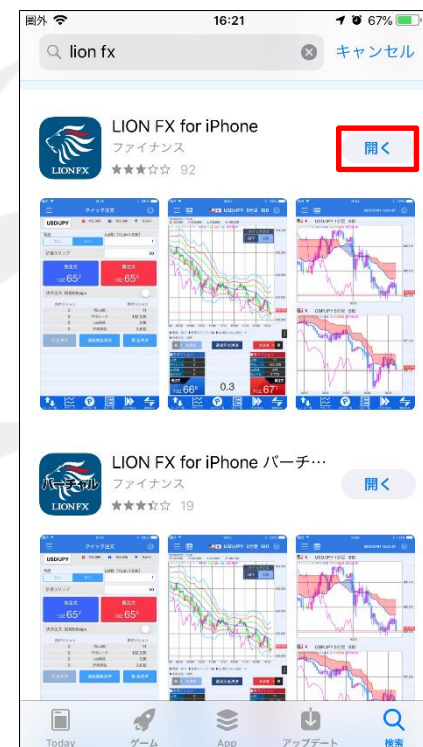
圏外
16:21
67%

lion fx
キャンセル

LION FX for iPhone
ファイナンス
92
開く

LIONFX

USDJPY
66
0.3
67

LION FX for iPhone バーチ…
ファイナンス
19
開く

バーチャル
LIONFX

USDJPY
65
65

Today
ゲーム
App
アップデート
検索